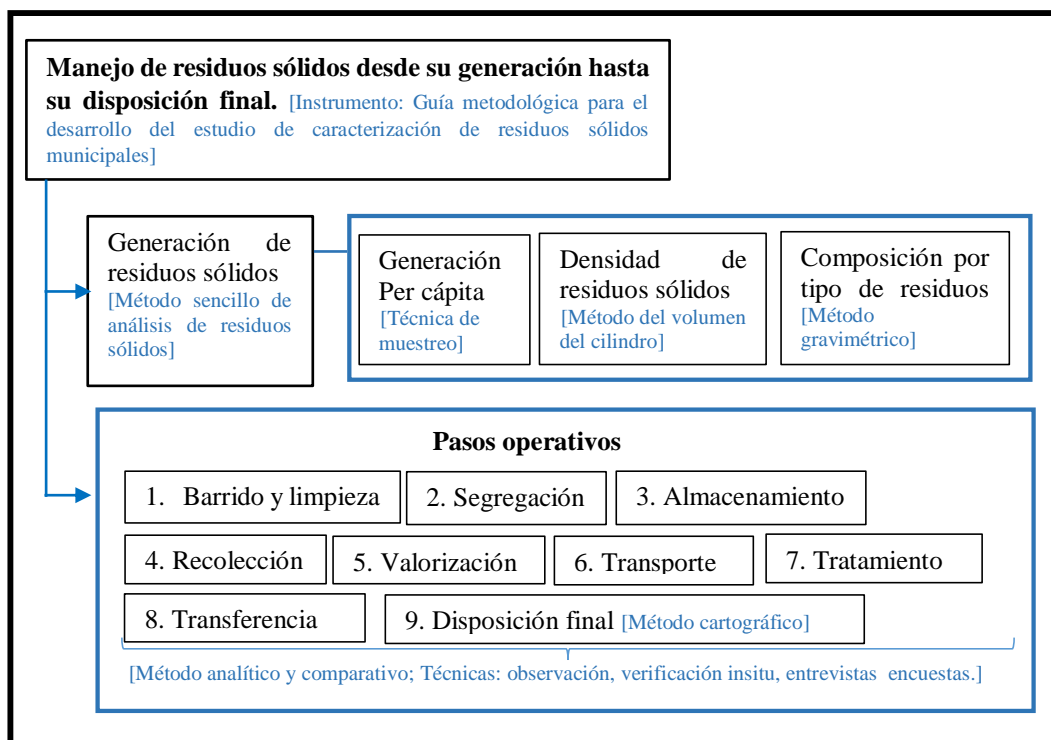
**Manejo de residuos sólidos desde su generación hasta su disposición final.** [Instrumento: Guía metodológica para el desarrollo del estudio de caracterización de residuos sólidos municipales]

Generación de residuos sólidos [Método sencillo de análisis de residuos sólidos]

Generación Per cápita [Técnica de muestreo]

Densidad de residuos sólidos [Método del volumen del cilindro]

Composición por tipo de residuos [Método gravimétrico]

**Pasos operativos**

1. Barrido y limpieza

2. Segregación

3. Almacenamiento

4. Recolección

5. Valorización

6. Transporte

7. Tratamiento

8. Transferencia

9. Disposición final [Método cartográfico]

[Método analítico y comparativo; Técnicas: observación, verificación insitu, entrevistas encuestas.]